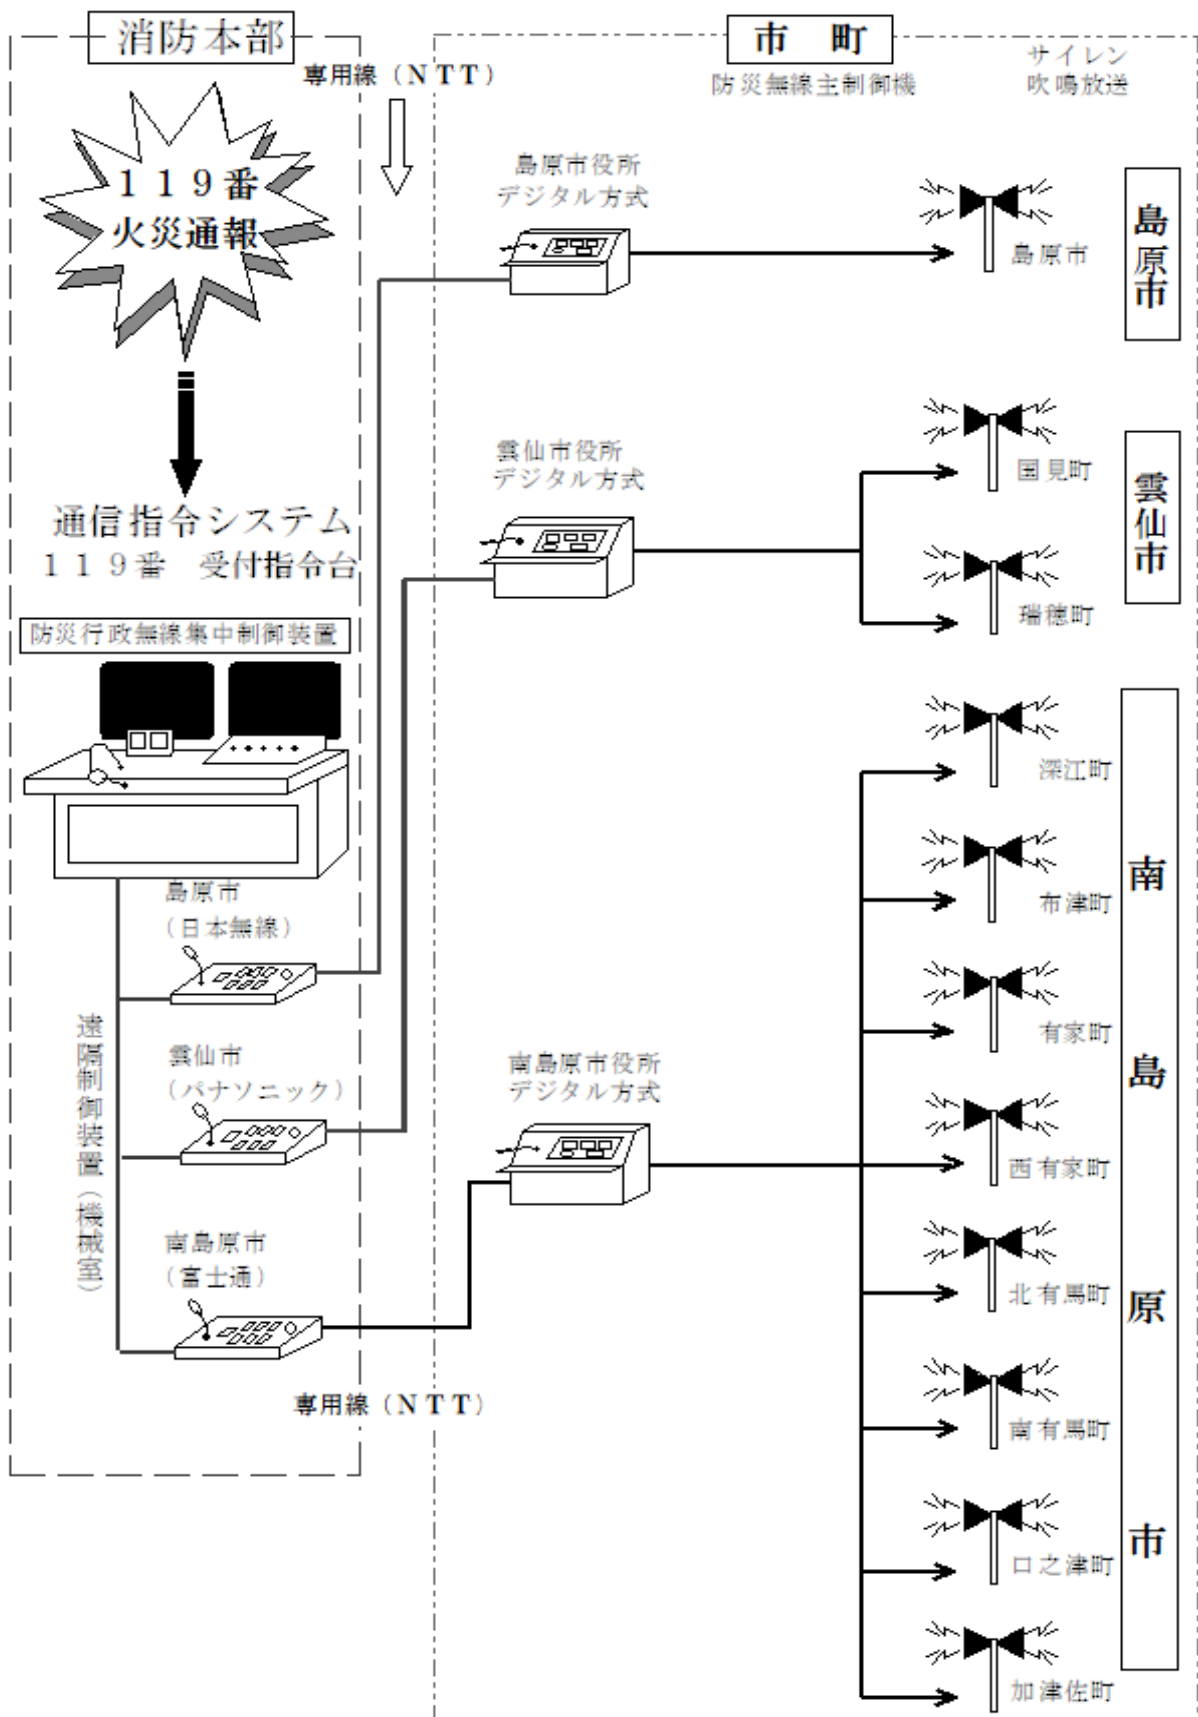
消防本部

専用線（ＮＴＴ）

１１９番
火災通報

通信指令システム
１１９番　受付指令台

防災行政無線集中制御装置

島原市
（日本無線）

雲仙市
（パナソニック）

南島原市
（富士通）

遠隔制御装置（機械室）

専用線（ＮＴＴ）

市　町

防災無線主制御機

サイレン
吹鳴放送

島原市役所
デジタル方式

島原市

島原市

雲仙市役所
デジタル方式

国見町

瑞穂町

雲仙市

南島原市役所
デジタル方式

深江町

布津町

有家町

西有家町

北有馬町

南有馬町

口之津町

加津佐町

南島原市